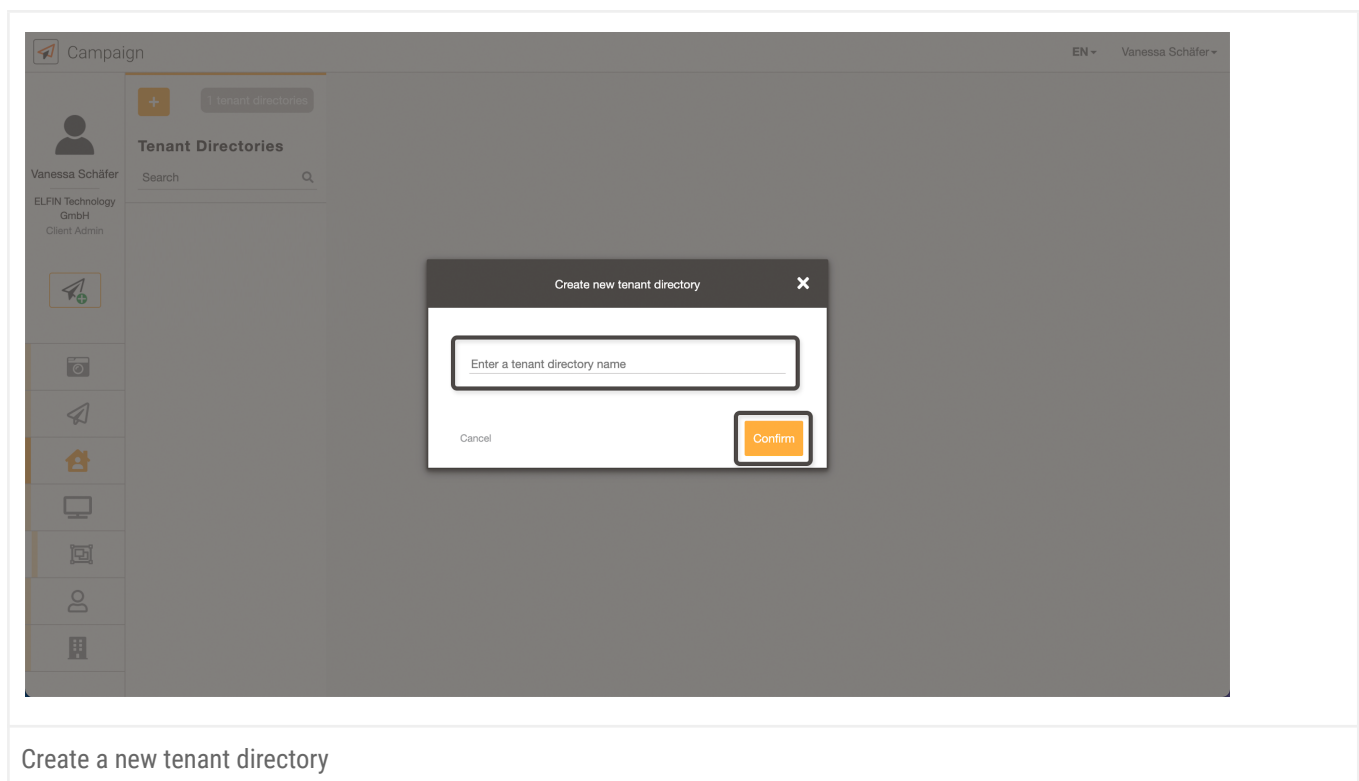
Campaign

EN

Vanessa Schäfer

+

1 tenant directories

Tenant Directories

Search

Vanessa Schäfer

ELFIN Technology GmbH

Client Admin

Create new tenant directory

✕

Enter a tenant directory name

Cancel

Confirm

Create a new tenant directory